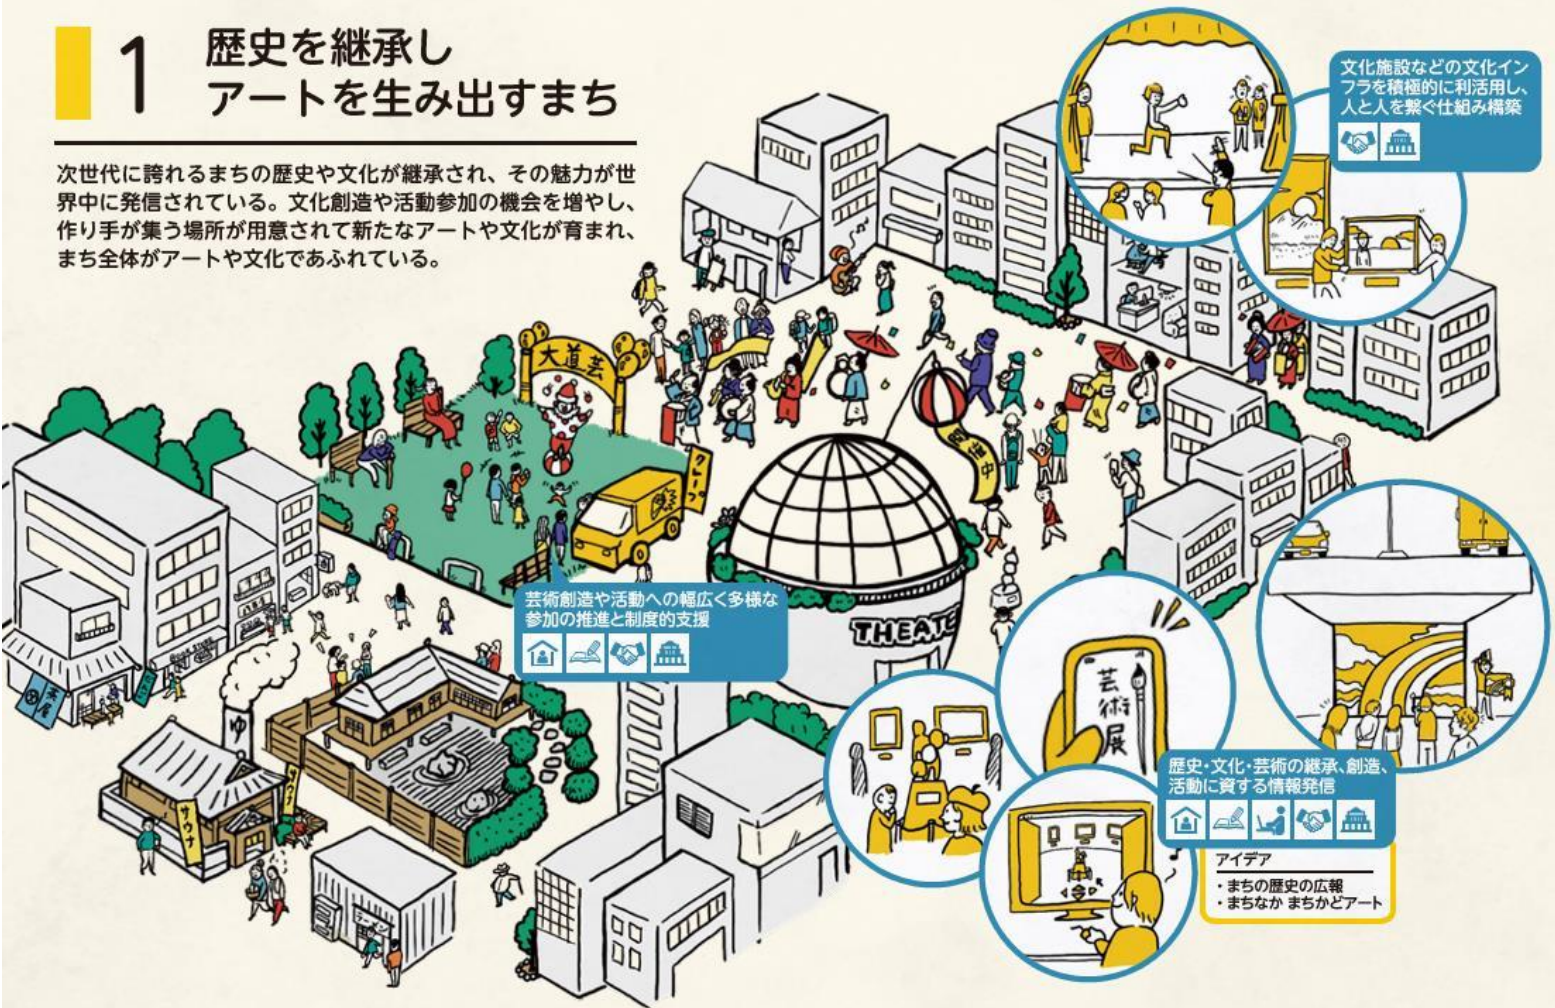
1 歴史を継承し
アートを生み出すまち

次世代に誇れるまちの歴史や文化が継承され、その魅力が世界中に発信されている。文化創造や活動参加の機会を増やし、作り手が集う場所が用意されて新たなアートや文化が育まれ、まち全体がアートや文化であふれている。

文化施設などの文化インフラを積極的に利活用し、人と人を繋ぐ仕組み構築

大道芸

クレープ

開催中

芸術創造や活動への幅広く多様な参加の推進と制度的支援

THEATE

芸術展

歴史・文化・芸術の継承、創造、活動に資する情報発信

アイデア
・まちの歴史の広報
・まちなか まちかどアート

ゆ

サウナ

サウナ

本屋